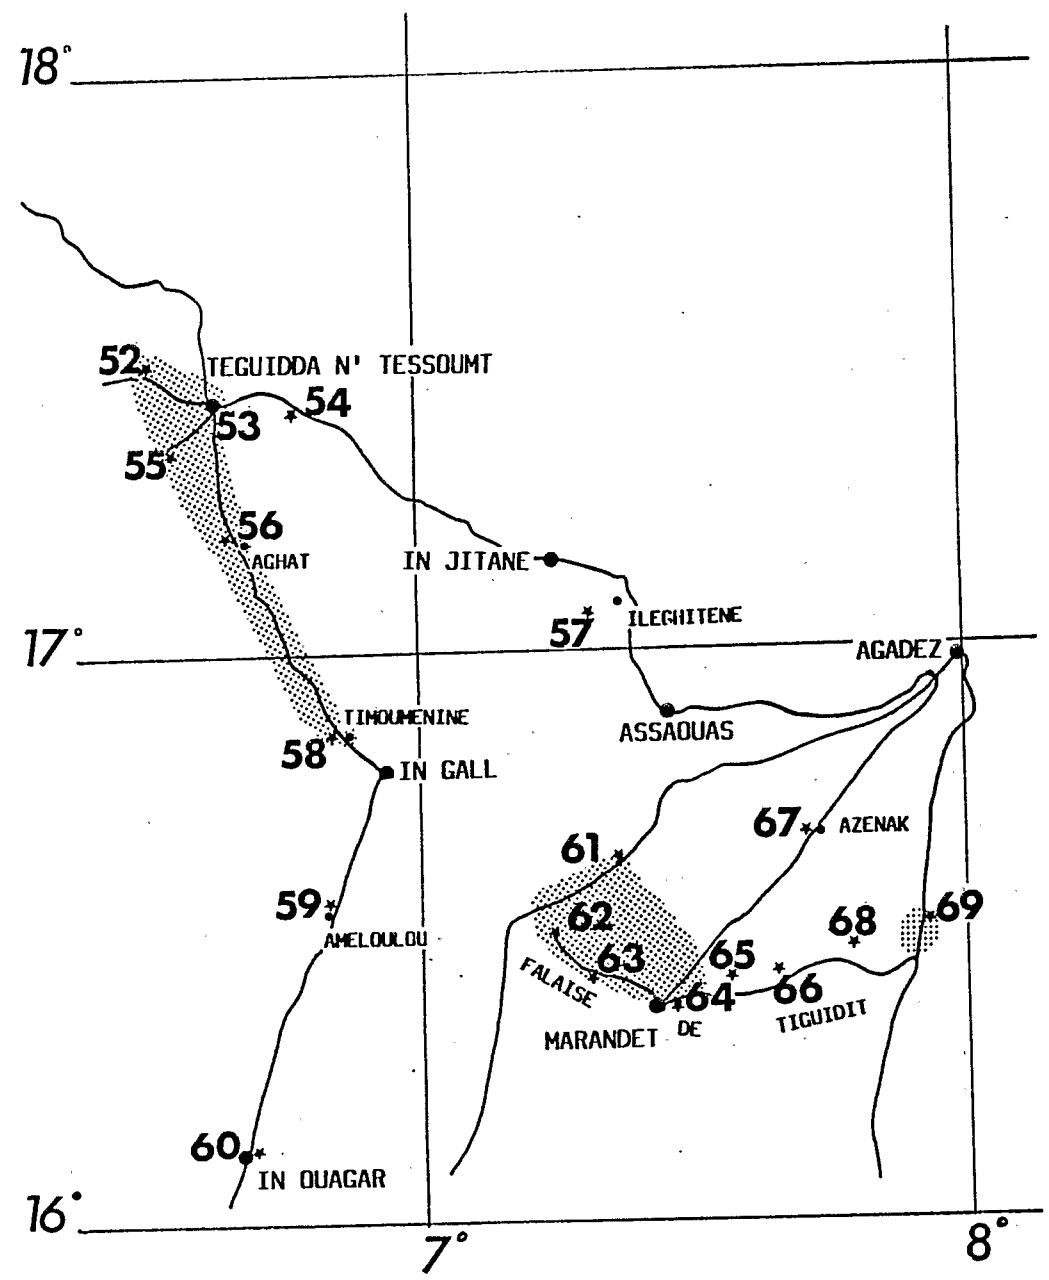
18°

52
TEGUIDDA N' TESSOUMT
53
54
55
56
AGHAT
IN JITANE
57
ILEGHITENE
17°
AGADEZ
TIMOUMENINE
58
ASSAOUAS
IN GALL
67
AZENAK
61
59
62
68
69
AMELOULOU
63
65
FALAISE
64
66
MARANDET
DE
TIGUIDIT
60
IN OUAGAR
16°
7°
8°